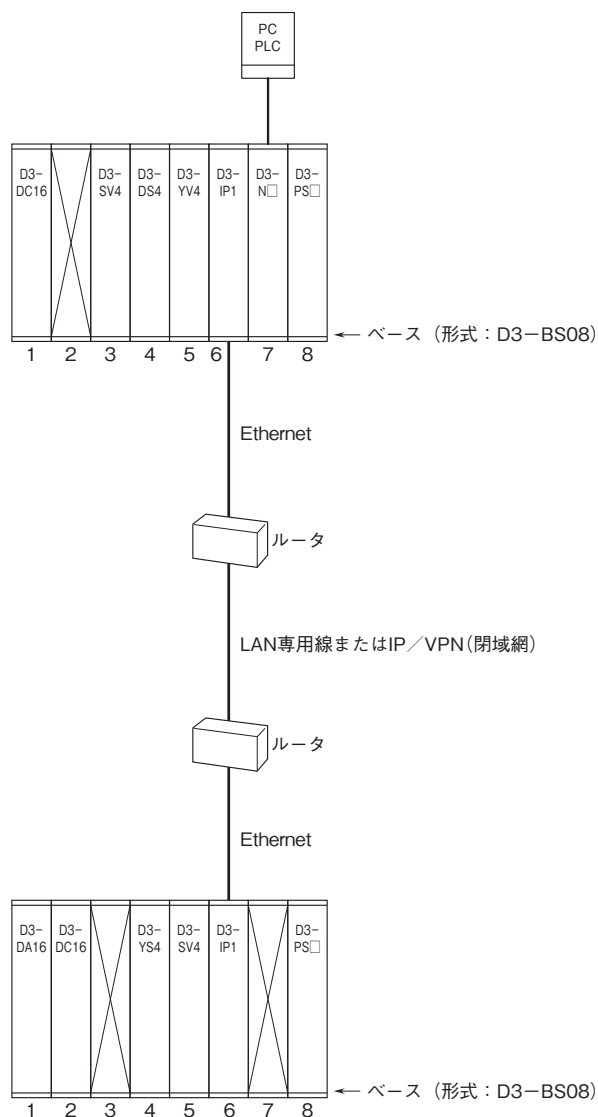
PC
PLC

D3-DC16
D3-SV4
D3-DS4
D3-YV4
D3-IP1
D3-N□
D3-PS□

← ベース（形式：D3－BS08）

1 2 3 4 5 6 7 8

Ethernet

ルータ

LAN専用線またはIP／VPN(閉域網)

ルータ

Ethernet

D3-DA16
D3-DC16
D3-YS4
D3-SV4
D3-IP1
D3-PS□

← ベース（形式：D3－BS08）

1 2 3 4 5 6 7 8